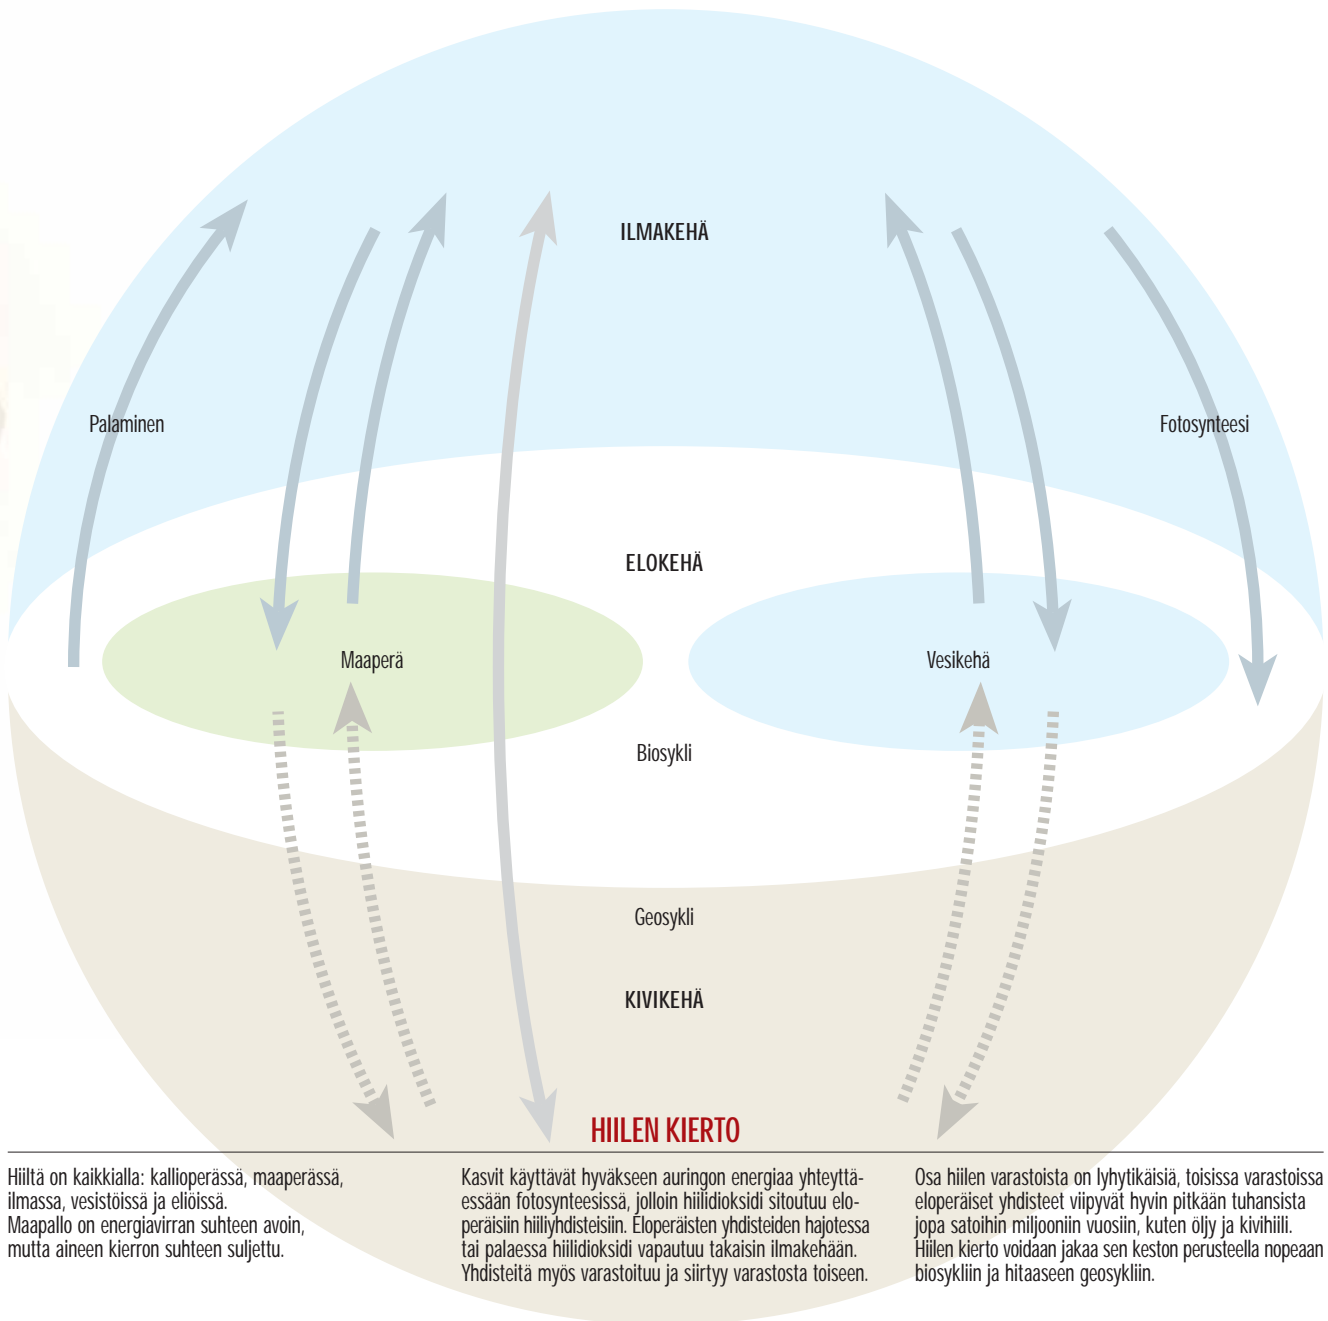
ILMAKEHÄ

Palaminen

Fotosynteesi

ELOKEHÄ

Maaperä

Vesikehä

Biosykli

Geosykli

KIVIKEHÄ

HIILEN KIERTO

Hiiltä on kaikkialla: kallioperässä, maaperässä, ilmassa, vesistöissä ja eliöissä.
Maapallo on energiavirran suhteen avoin, mutta aineen kierron suhteen suljettu.

Kasvit käyttävät hyväkseen auringon energiaa yhteyttäessään fotosynteesissä, jolloin hiilidioksidi sitoutuu eloperäisiin hiiliyhdisteisiin. Eloperäisten yhdisteiden hajotessa tai palaessa hiilidioksidi vapautuu takaisin ilmakehään. Yhdisteitä myös varastoituu ja siirtyy varastosta toiseen.

Osa hiilen varastoista on lyhytikäisiä, toisissa varastoissa eloperäiset yhdisteet viipyvät hyvin pitkään tuhansista jopa satoihin miljooniin vuosiin, kuten öljy ja kivihiili. Hiilen kierto voidaan jakaa sen keston perusteella nopeaan biosykliin ja hitaaseen geosykliin.